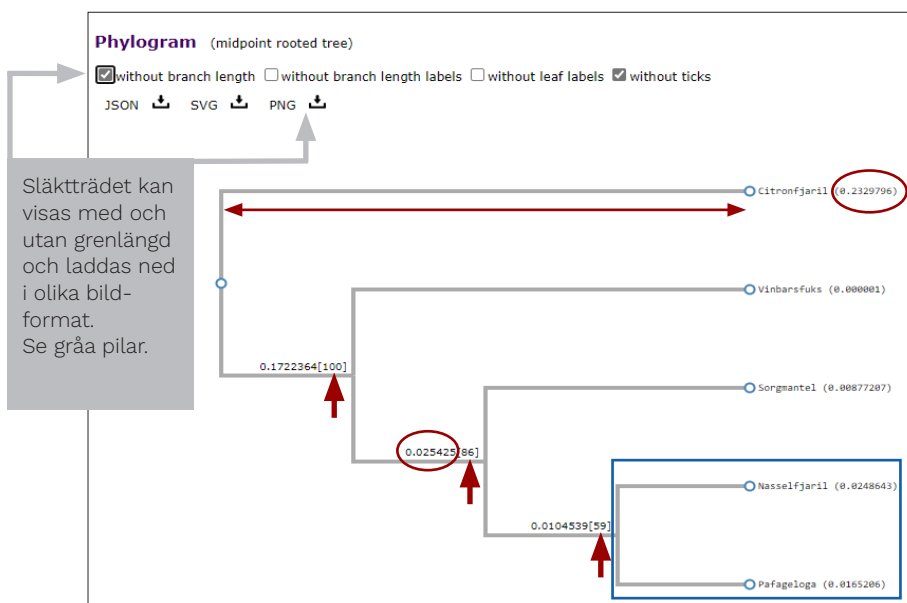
Phylogram (midpoint rooted tree)

without branch length without branch length labels without leaf labels without ticks

JSON SVG PNG

Släktträdet kan visas med och utan grenlängd och laddas ned i olika bildformat.
Se gråa pilar.

Citronfjaril (0.2329796)

Vinbarsfuks (0.000001)

0.1722364[100]

Sorgmantel (0.00877207)

0.025425[86]

Nasselfjaril (0.0248643)

0.0104539[59]

Pafageloga (0.0165206)